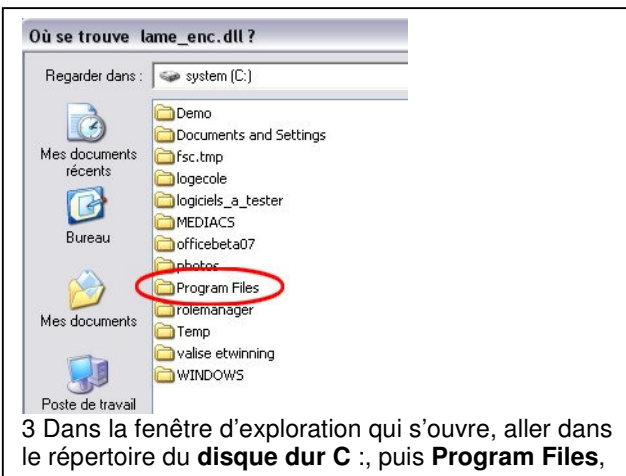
Où se trouve lame_enc.dll ?

Regarder dans : system (C:)

Mes documents récents

Bureau

Mes documents

Poste de travail

Demo
Documents and Settings
fsc.tmp
logecole
logiciels_a_tester
MEDIACS
officebeta07
photos
Program Files
rolemanager
Temp
valise etwinning
WINDOWS

3 Dans la fenêtre d'exploration qui s'ouvre, aller dans le répertoire du **disque dur C** :, puis **Program Files**,